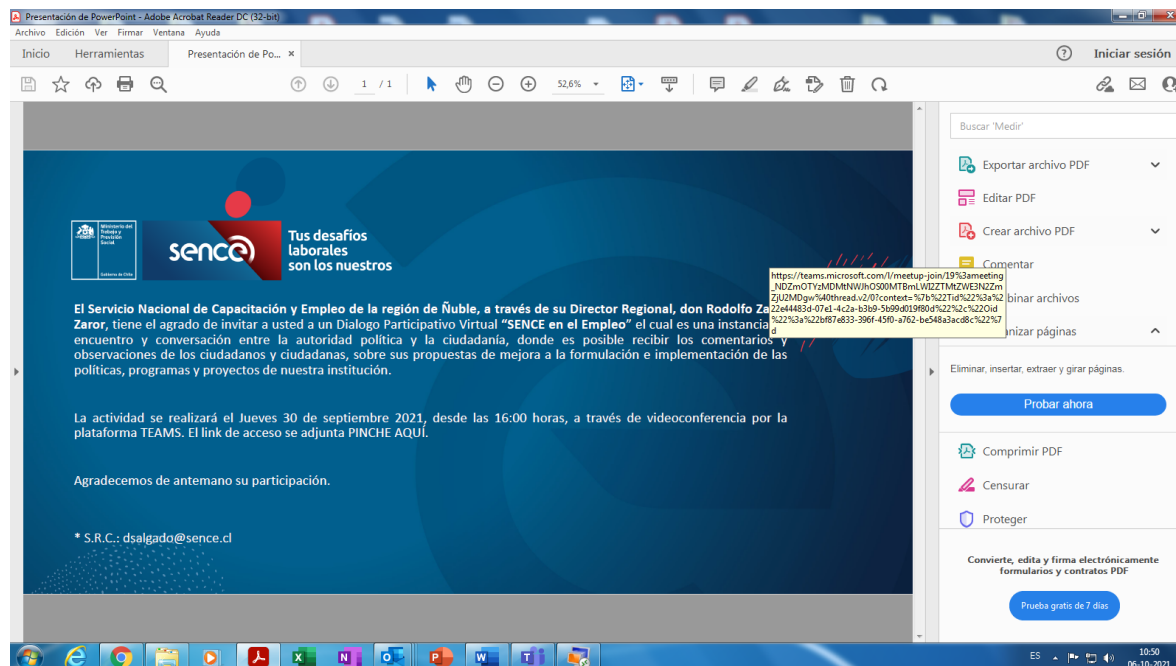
Presentación de PowerPoint - Adobe Acrobat Reader DC (32-bit)
Archivo Edición Ver Firmar Ventana Ayuda
Inicio Herramientas Presentación de Po... ×
Iniciar sesión
1 / 1 52,6%

Ministerio del Trabajo y Previsión Social
Gobierno de Chile
sence
Tus desafíos laborales son los nuestros

El Servicio Nacional de Capacitación y Empleo de la región de Ñuble, a través de su Director Regional, don Rodolfo Za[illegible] Zaror, tiene el agrado de invitar a usted a un Dialogo Participativo Virtual "SENCE en el Empleo" el cual es una instancia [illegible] encuentro y conversación entre la autoridad política y la ciudadanía, donde es posible recibir los comentarios y observaciones de los ciudadanos y ciudadanas, sobre sus propuestas de mejora a la formulación e implementación de las políticas, programas y proyectos de nuestra institución.

https://teams.microsoft.com/l/meetup-join/19%3ameeting_NDZmOTYzMDMtNWJhOS00MTBmLWI2ZTMtZWE3N2ZmZjU2MDgw%40thread.v2/0?context=%7b%22Tid%22%3a%22e44483d-07e1-4c2a-b3b9-5b99d019f80d%22%2c%22Oid%22%3a%22bf87e833-396f-45f0-a762-be548a3acd8c%22%7d

La actividad se realizará el Jueves 30 de septiembre 2021, desde las 16:00 horas, a través de videoconferencia por la plataforma TEAMS. El link de acceso se adjunta PINCHE AQUÍ.

Agradecemos de antemano su participación.

* S.R.C.: dsalgado@sence.cl

Buscar 'Medir'
Exportar archivo PDF
Editar PDF
Crear archivo PDF
Comentar
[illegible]binar archivos
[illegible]anizar páginas
Eliminar, insertar, extraer y girar páginas.
Probar ahora
Comprimir PDF
Censurar
Proteger
Convierte, edita y firma electrónicamente formularios y contratos PDF
Prueba gratis de 7 días

ES 10:50 06-10-2021